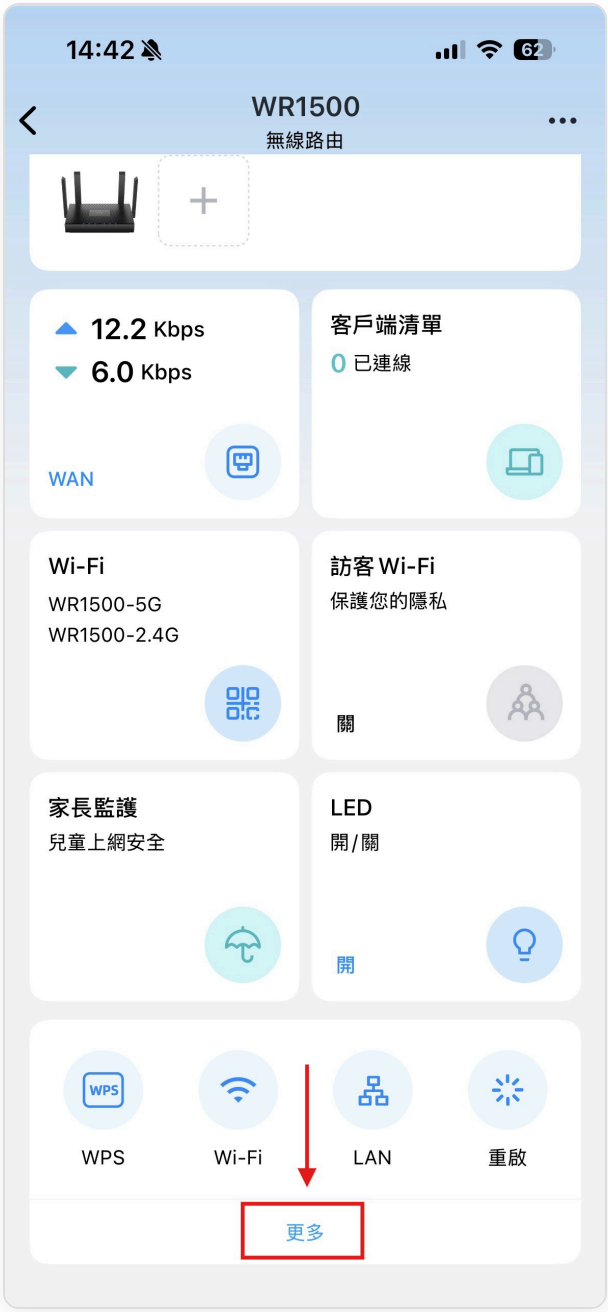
14:42

62

WR1500
無線路由

12.2 Kbps
6.0 Kbps

WAN

客戶端清單
0 已連線

Wi-Fi
WR1500-5G
WR1500-2.4G

訪客 Wi-Fi
保護您的隱私

關

家長監護
兒童上網安全

LED
開/關

開

WPS

WPS

Wi-Fi

LAN

重啟

更多